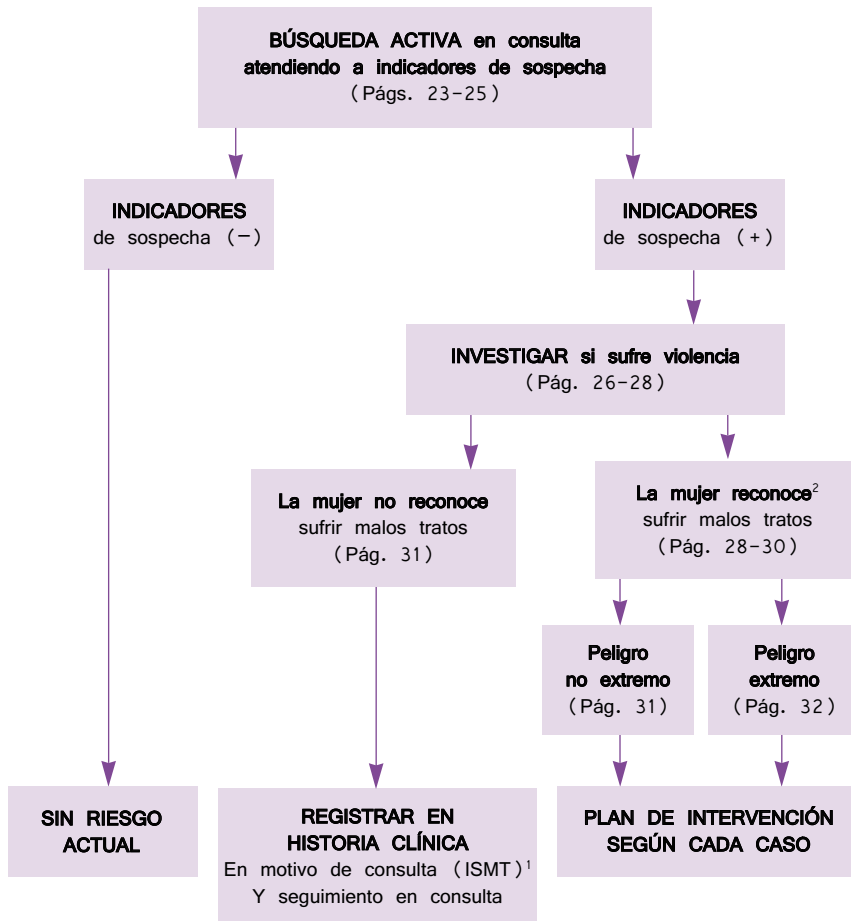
BÚSQUEDA ACTIVA en consulta atendiendo a indicadores de sospecha
(Págs. 23-25)

INDICADORES
de sospecha (−)

INDICADORES
de sospecha (+)

INVESTIGAR si sufre violencia
(Pág. 26-28)

La mujer no reconoce sufrir malos tratos
(Pág. 31)

La mujer reconoce$^2$ sufrir malos tratos
(Pág. 28-30)

Peligro no extremo
(Pág. 31)

Peligro extremo
(Pág. 32)

SIN RIESGO ACTUAL

REGISTRAR EN HISTORIA CLÍNICA
En motivo de consulta (ISMT)$^1$
Y seguimiento en consulta

PLAN DE INTERVENCIÓN SEGÚN CADA CASO